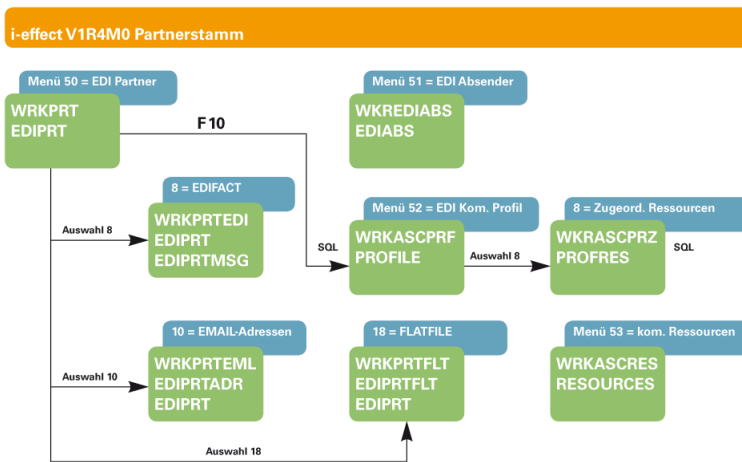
i-effect V1R4M0 Partnerstamm

Menü 50 = EDI Partner
WRKPRT
EDIPRT

F10

Menü 51 = EDI Absender
WKREDIABS
EDIABS

8 = EDIFACT
WRKPRTEDI
EDIPRT
EDIPRTMSG

Auswahl 8

SQL

Menü 52 = EDI Kom. Profil
WRKASCPRF
PROFILE

Auswahl 8

8 = Zugeord. Ressourcen
WKRASCPRZ
PROFRES

SQL

10 = EMAIL-Adressen
WRKPRTEML
EDIPRTADR
EDIPRT

Auswahl 10

18 = FLATFILE
WRKPRTFLT
EDIPRTFLT
EDIPRT

Menü 53 = kom. Ressourcen
WRKASCRES
RESOURCES

Auswahl 18